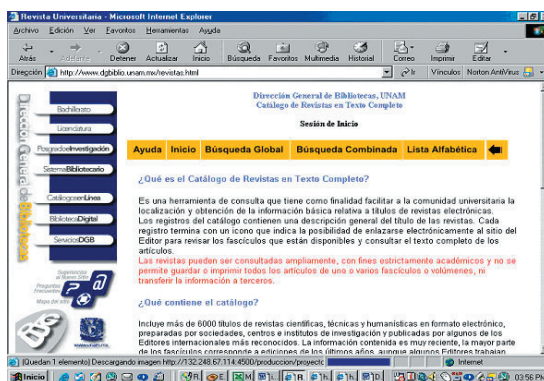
Revista Universitaria - Microsoft Internet Explorer

Archivo Edición Ver Favoritos Herramientas Ayuda

Atrás Adelante Detener Actualizar Inicio Búsqueda Favoritos Multimedia Historial Correo Imprimir Editar

Dirección http://www.dgbiblio.unam.mx/revistas.html Ir Vínculos Norton AntiVirus

Dirección General de Bibliotecas

Bachillerato
Licenciatura
Posgrado e Investigación
Sistema Bibliotecario
Catálogos en Línea
Biblioteca Digital
Servicios DGB

Sugerencias al Nuevo Sitio
Preguntas Frecuentes
Mapa del sitio

Dirección General de Bibliotecas, UNAM
Catálogo de Revistas en Texto Completo

Sesión de Inicio

Ayuda | Inicio | Búsqueda Global | Búsqueda Combinada | Lista Alfabética

¿Qué es el Catálogo de Revistas en Texto Completo?

Es una herramienta de consulta que tiene como finalidad facilitar a la comunidad universitaria la localización y obtención de la información básica relativa a títulos de revistas electrónicas.
Los registros del catálogo contienen una descripción general del título de las revistas. Cada registro termina con un icono que indica la posibilidad de enlazarse electrónicamente al sitio del Editor para revisar los fascículos que están disponibles y consultar el texto completo de los artículos.
Las revistas pueden ser consultadas ampliamente, con fines estrictamente académicos y no se permite guardar o imprimir todos los artículos de uno o varios fascículos o volúmenes, ni transferir la información a terceros.

¿Qué contiene el catálogo?

Incluye más de 6000 títulos de revistas científicas, técnicas y humanísticas en formato electrónico, preparadas por sociedades, centros e institutos de investigación y publicadas por algunos de los Editores internacionales más reconocidos. La información contenida es muy reciente, la mayor parte de los fascículos corresponde a ediciones de los últimos años, aunque algunos Editores trabajan

(Quedan 1 elemento) Descargando imagen http://132.248.67.114:4500/produccion/proyect... Internet

Inicio 03:56 PM